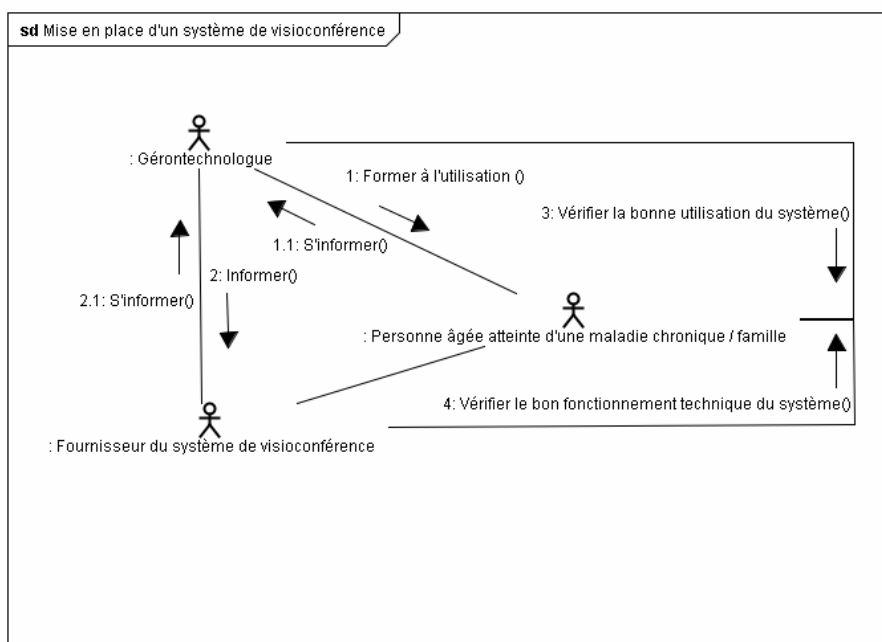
sd Mise en place d'un système de visioconférence

: Gérontechnologue

1: Former à l'utilisation ()

3: Vérifier la bonne utilisation du système()

1.1: S'informer()

2: Informer()

2.1: S'informer()

: Personne âgée atteinte d'une maladie chronique / famille

4: Vérifier le bon fonctionnement technique du système()

: Fournisseur du système de visioconférence